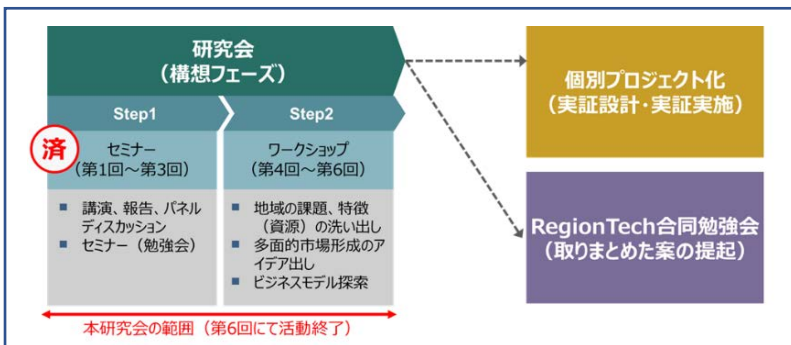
研究会
（構想フェーズ）

Step1

Step2

済

セミナー
（第1回～第3回）

ワークショップ
（第4回～第6回）

講演、報告、パネルディスカッション
セミナー（勉強会）

地域の課題、特徴（資源）の洗い出し
多面的市場形成のアイデア出し
ビジネスモデル探索

本研究会の範囲（第6回にて活動終了）

個別プロジェクト化
（実証設計・実証実施）

RegionTech合同勉強会
（取りまとめた案の提起）